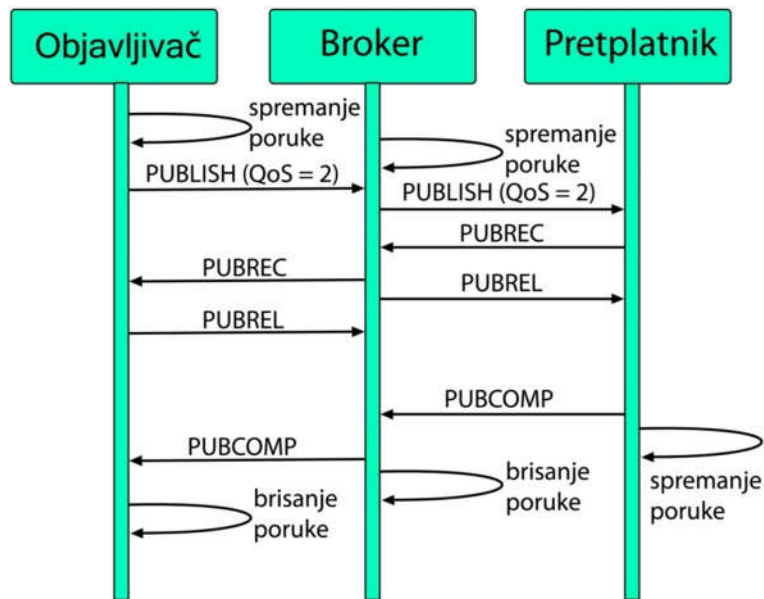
Objavljivač

Broker

Pretplatnik

spremanje poruke

spremanje poruke

PUBLISH (QoS = 2)

PUBLISH (QoS = 2)

PUBREC

PUBREC

PUBREL

PUBREL

PUBCOMP

PUBCOMP

brisanje poruke

spremanje poruke

brisanje poruke